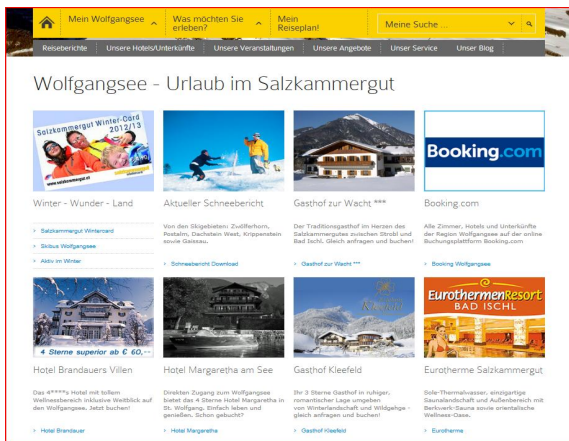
Mein Wolfgangsee | Was möchten Sie erleben? | Mein Reiseplan! | Meine Suche ...

Reiseberichte | Unsere Hotels/Unterkünfte | Unsere Veranstaltungen | Unsere Angebote | Unser Service | Unser Blog

Wolfgangsee - Urlaub im Salzkammergut

Salzkammergut Winter-Card 2012/13
www.skiobuswelt.at

Winter - Wunder - Land

Salzkammergut Wintercard

Skibus Wolfgangsee

Aktiv im Winter

Aktueller Schneebericht

Von den Skigebieten: Zwölferhorn, Postalm, Dachstein West, Krippenstein sowie Gaissau.

Schneebericht Download

Gasthof zur Wacht ***

Der Traditionsgasthof im Herzen des Salzkammergutes zwischen Strobl und Bad Ischl. Gleich anfragen und buchen!

Gasthof zur Wacht ***

Booking.com

Booking.com

Alle Zimmer, Hotels und Unterkünfte der Region Wolfgangsee auf der online Buchungsplattform Booking.com

Booking Wolfgangsee

4 Sterne superior ab € 60,--

Hotel Brandauers Villen

Das 4****s Hotel mit tollem Wellnessbereich inklusive Weitblick auf den Wolfgangsee. Jetzt buchen!

Hotel Brandauer

Hotel Margaretha am See

Direkten Zugang zum Wolfgangsee bietet das 4 Sterne Hotel Margaretha in St. Wolfgang. Einfach leben und genießen. Schon gebucht?

Hotel Margaretha

Gasthof Kleefeld

Ihr 3 Sterne Gasthof in ruhiger, romantischer Lage umgeben von Winterlandschaft und Wildgehege - gleich anfragen und buchen!

Gasthof Kleefeld

EurothermenResort BAD ISCHL

Eurotherme Salzkammergut

Sole-Thermalwasser, einzigartige Saunalandschaft und Außenbereich mit Berkwerk-Sauna sowie orientalische Wellness-Oase.

Eurotherme